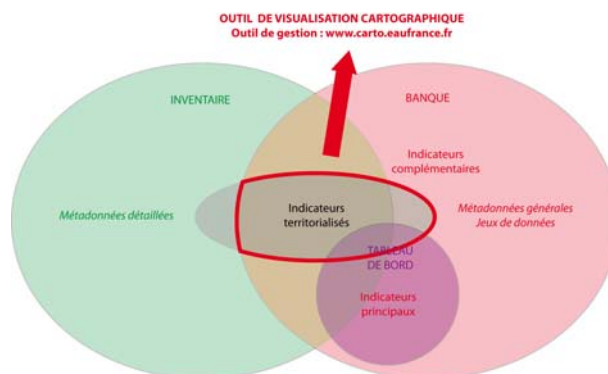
OUTIL DE VISUALISATION CARTOGRAPHIQUE
Outil de gestion : www.carto.eaufrance.fr

INVENTAIRE

BANQUE

Indicateurs complémentaires

Métadonnées détaillées

Indicateurs territorialisés

Métadonnées générales
Jeux de données

TABLEAU DE BORD

Indicateurs principaux